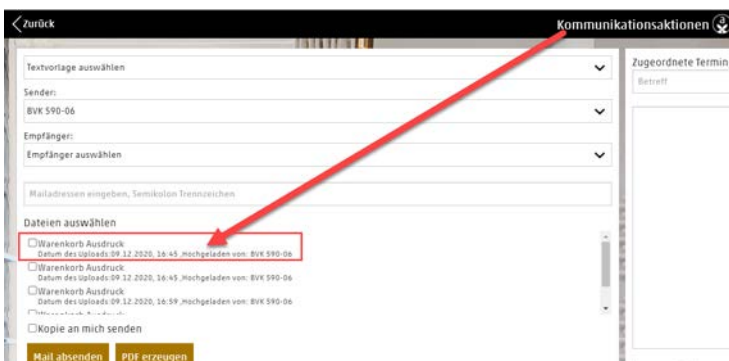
Zurück

Kommunikationsaktionen

Textvorlage auswählen

Sender:

BVK 590-06

Empfänger:

Empfänger auswählen

Mailadressen eingeben, Semikolon Trennzeichen

Dateien auswählen

Warenkorb Ausdruck
Datum des Uploads:09.12.2020, 16:45 ,Hochgeladen von: BVK 590-06

Warenkorb Ausdruck
Datum des Uploads:09.12.2020, 16:45 ,Hochgeladen von: BVK 590-06

Warenkorb Ausdruck
Datum des Uploads:09.12.2020, 16:59 ,Hochgeladen von: BVK 590-06

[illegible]

Kopie an mich senden

Mail absenden

PDF erzeugen

Zugeordnete Termin

Betreff